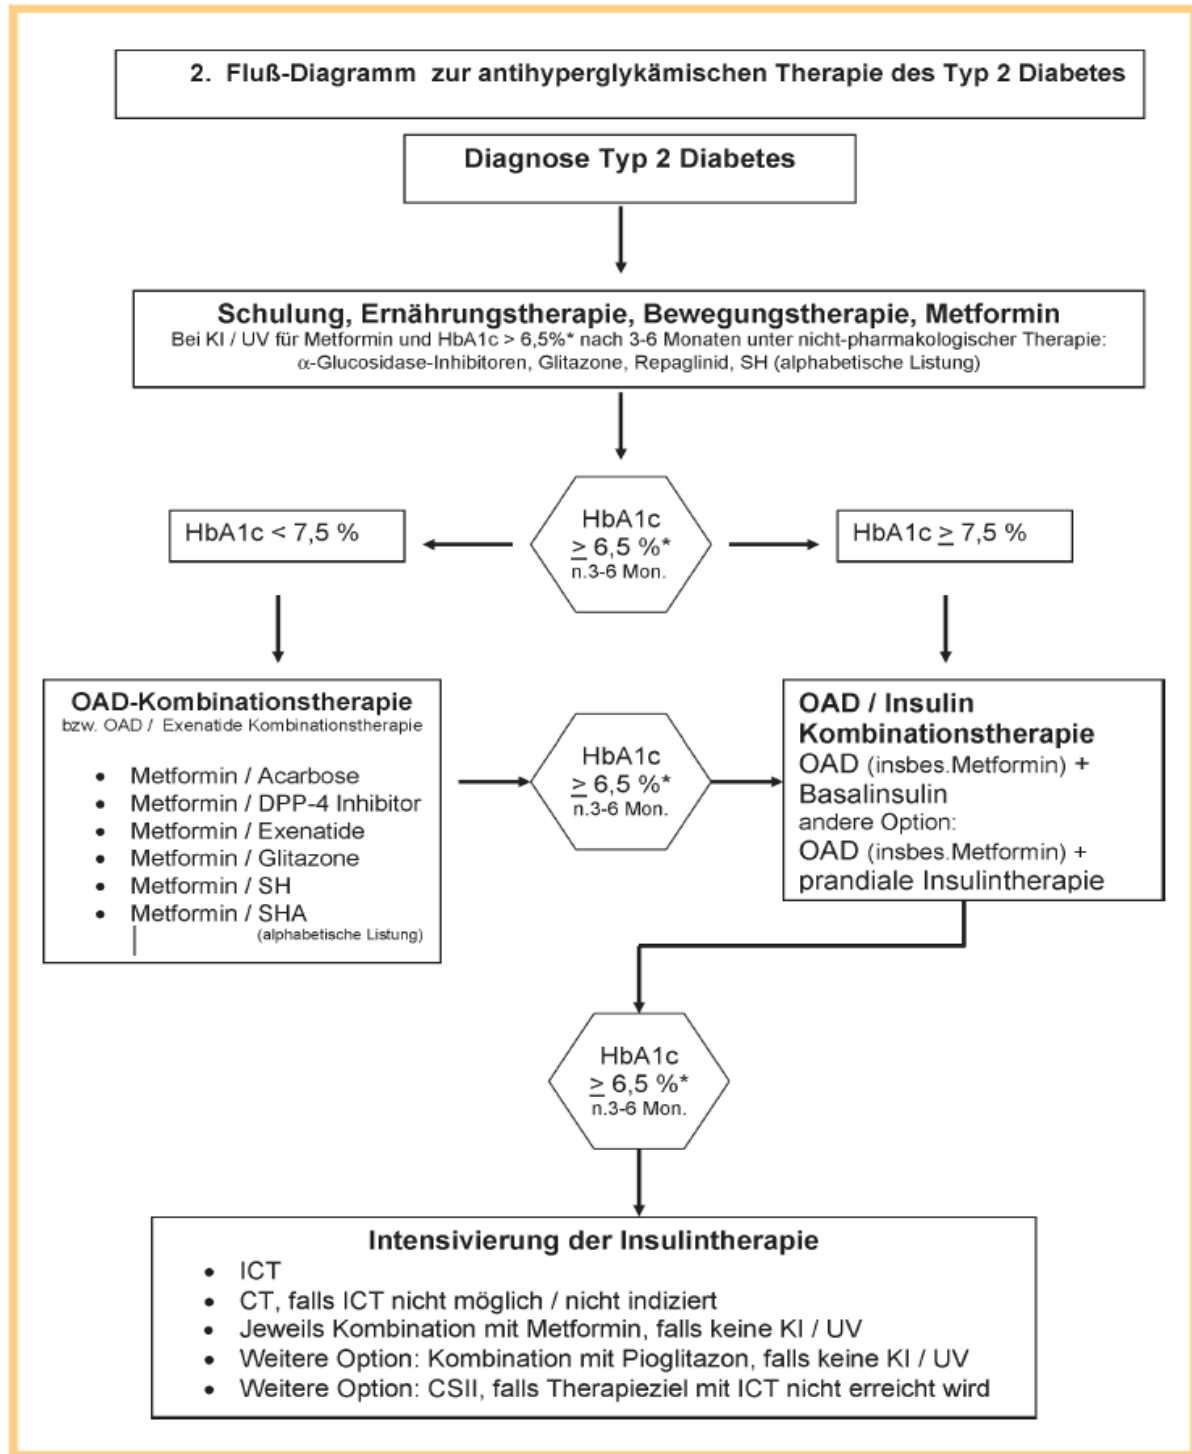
2. Fluß-Diagramm zur antihyperglykämischen Therapie des Typ 2 Diabetes

Diagnose Typ 2 Diabetes

Schulung, Ernährungstherapie, Bewegungstherapie, Metformin
Bei KI / UV für Metformin und HbA1c > 6,5%* nach 3-6 Monaten unter nicht-pharmakologischer Therapie: $\alpha$-Glucosidase-Inhibitoren, Glitazone, Repaglinid, SH (alphabetische Listung)

HbA1c < 7,5 %

HbA1c $\geq$ 6,5 %* n.3-6 Mon.

HbA1c $\geq$ 7,5 %

OAD-Kombinationstherapie
bzw. OAD / Exenatide Kombinationstherapie

- Metformin / Acarbose
- Metformin / DPP-4 Inhibitor
- Metformin / Exenatide
- Metformin / Glitazone
- Metformin / SH
- Metformin / SHA

(alphabetische Listung)

HbA1c $\geq$ 6,5 %* n.3-6 Mon.

OAD / Insulin Kombinationstherapie
OAD (insbes.Metformin) + Basalinsulin
andere Option:
OAD (insbes.Metformin) + prandiale Insulintherapie

HbA1c $\geq$ 6,5 %* n.3-6 Mon.

Intensivierung der Insulintherapie
- ICT
- CT, falls ICT nicht möglich / nicht indiziert
- Jeweils Kombination mit Metformin, falls keine KI / UV
- Weitere Option: Kombination mit Pioglitazon, falls keine KI / UV
- Weitere Option: CSII, falls Therapieziel mit ICT nicht erreicht wird